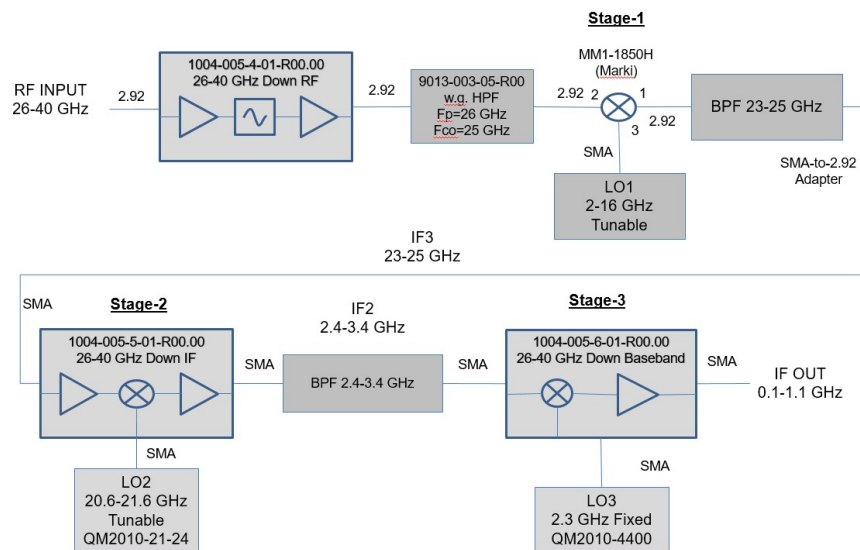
Stage-1

RF INPUT
26-40 GHz

2.92

1004-005-4-01-R00.00
26-40 GHz Down RF

2.92

9013-003-05-R00
w.g. HPF
Fp=26 GHz
Fco=25 GHz

MM1-1850H
(Marki)

2.92 2

1

3

2.92

BPF 23-25 GHz

SMA

SMA-to-2.92
Adapter

LO1
2-16 GHz
Tunable

IF3
23-25 GHz

SMA

Stage-2

1004-005-5-01-R00.00
26-40 GHz Down IF

IF2
2.4-3.4 GHz

SMA

BPF 2.4-3.4 GHz

SMA

Stage-3

1004-005-6-01-R00.00
26-40 GHz Down Baseband

SMA

IF OUT
0.1-1.1 GHz

SMA

LO2
20.6-21.6 GHz
Tunable
QM2010-21-24

SMA

LO3
2.3 GHz Fixed
QM2010-4400